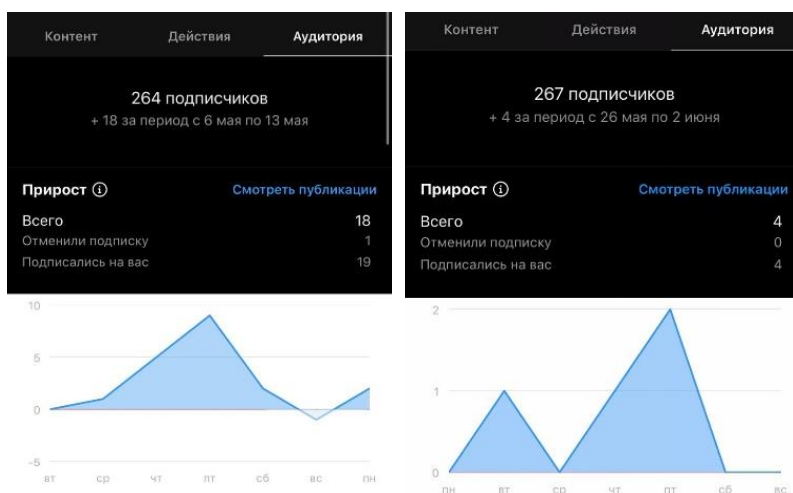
Контент Действия Аудитория

264 подписчиков
+ 18 за период с 6 мая по 13 мая

Прирост ⓘ Смотреть публикации

| Всего | 18 |
|---|---|
| Отменили подписку | 1 |
| Подписались на вас | 19 |

10
5
0
-5
вт ср чт пт сб вс пн

Контент Действия Аудитория

267 подписчиков
+ 4 за период с 26 мая по 2 июня

Прирост ⓘ Смотреть публикации

| Всего | 4 |
|---|---|
| Отменили подписку | 0 |
| Подписались на вас | 4 |

2
1
0
пн вт ср чт пт сб вс